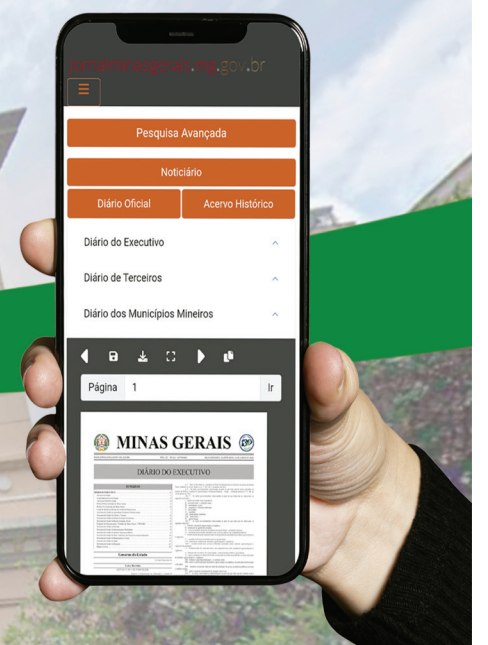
jornalminasgerais.mg.gov.br

Pesquisa Avançada

Noticiário

Diário Oficial

Acervo Histórico

Diário do Executivo

Diário de Terceiros

Diário dos Municípios Mineiros

Página 1 Ir

MINAS GERAIS

DIÁRIO DO EXECUTIVO